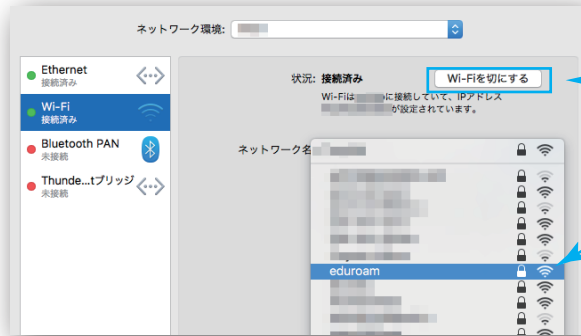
ネットワーク環境: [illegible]

Ethernet
接続済み

Wi-Fi
接続済み

Bluetooth PAN
未接続

Thunde...tブリッジ
未接続

状況: 接続済み

Wi-Fiを切にする

Wi-Fiは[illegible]に接続していて、IPアドレス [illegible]が設定されています。

ネットワーク名 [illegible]

eduroam